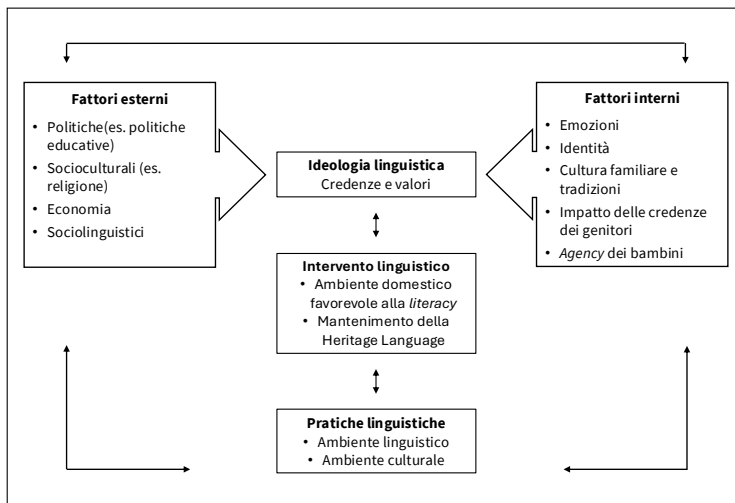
Fattori esterni
- Politiche(es. politiche educative)
- Socioculturali (es. religione)
- Economia
- Sociolinguistici

Ideologia linguistica
Credenze e valori

Fattori interni
- Emozioni
- Identità
- Cultura familiare e tradizioni
- Impatto delle credenze dei genitori
- *Agency* dei bambini

Intervento linguistico
- Ambiente domestico favorevole alla *literacy*
- Mantenimento della Heritage Language

Pratiche linguistiche
- Ambiente linguistico
- Ambiente culturale